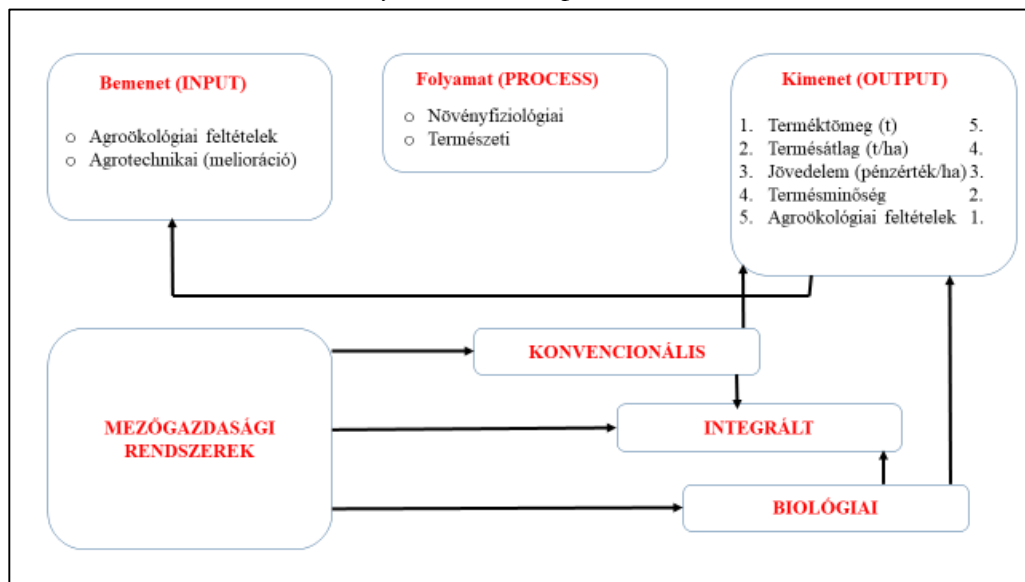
Bemenet (INPUT)

- Agroökológiai feltételek
- Agrotechnikai (melioráció)

Folyamat (PROCESS)

- Növényfiziológiai
- Természeti

Kimenet (OUTPUT)

1. Terméktömeg (t) 5.
2. Termésátlag (t/ha) 4.
3. Jövedelem (pénzérték/ha) 3.
4. Termésminőség 2.
5. Agroökológiai feltételek 1.

MEZŐGAZDASÁGI RENDSZEREK

KONVENCIONÁLIS

INTEGRÁLT

BIOLÓGIAI